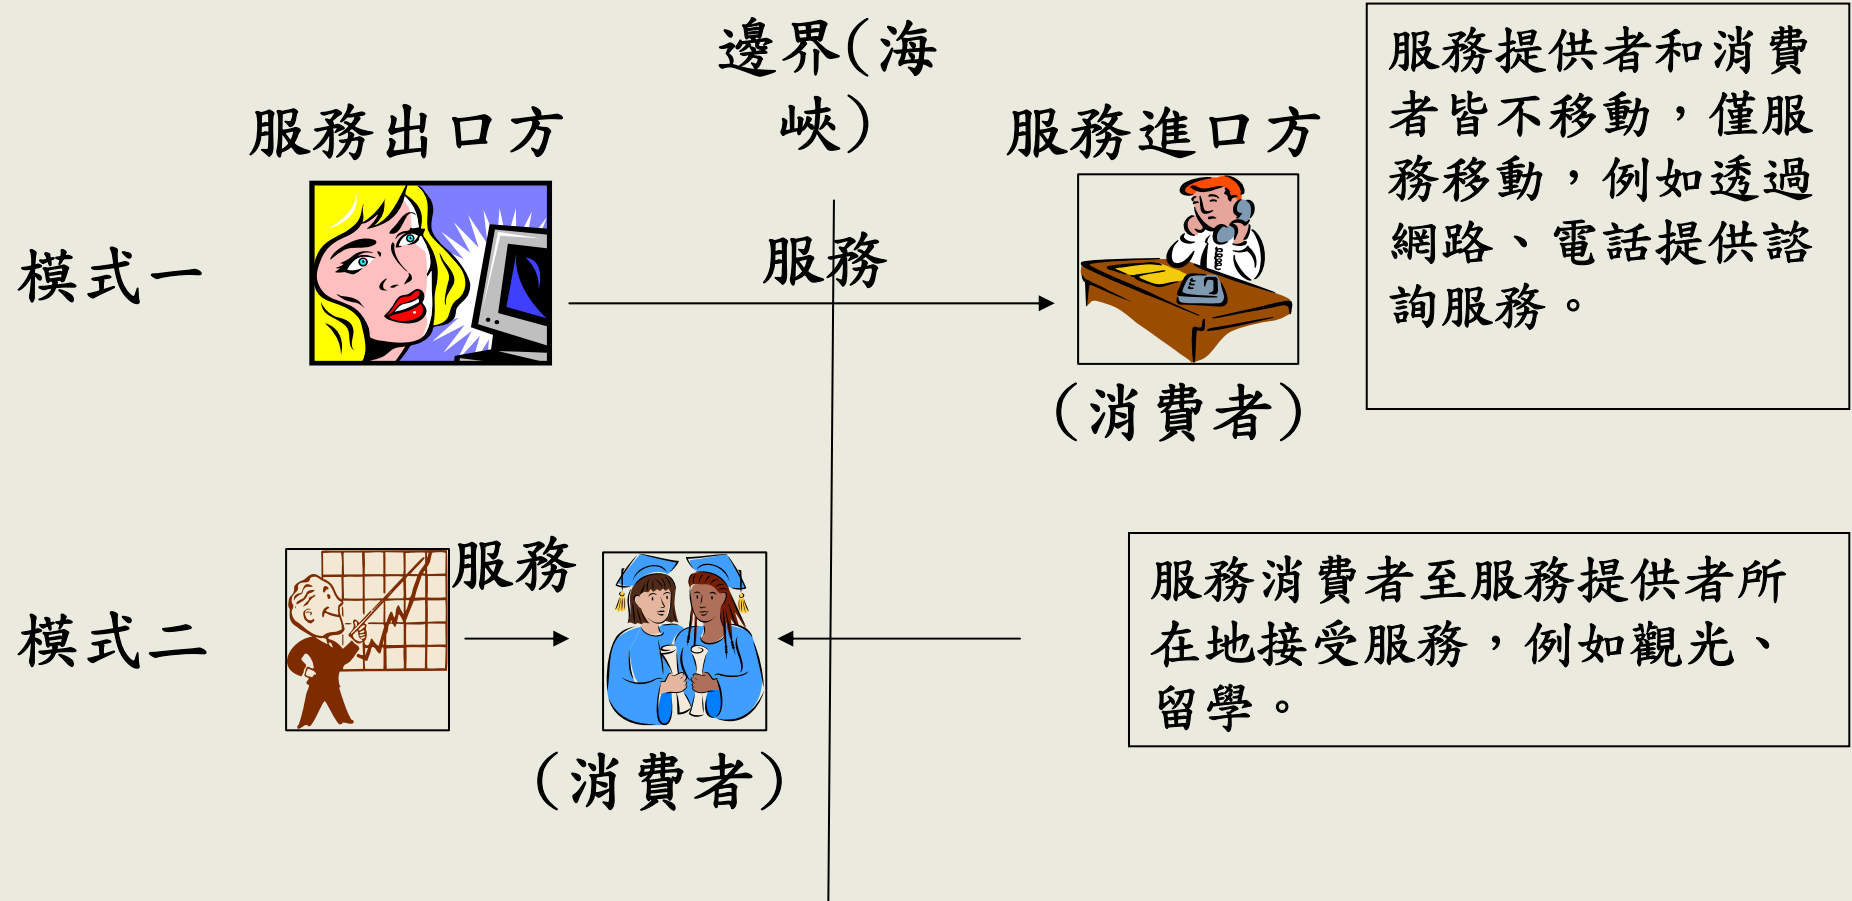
邊界(海峽)

服務出口方

服務進口方

服務提供者和消費者皆不移動，僅服務移動，例如透過網路、電話提供諮詢服務。

模式一

服務

（消費者）

服務

模式二

服務消費者至服務提供者所在地接受服務，例如觀光、留學。

（消費者）